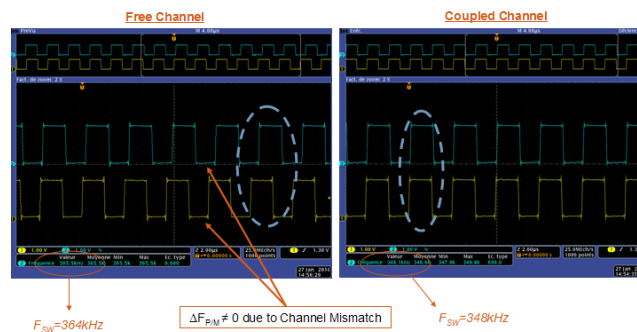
Free Channel

Coupled Channel

PréVu

M 4.00µs

Fact. de zoom: 2 X

1.00 V

1.00 V

2.00µs

25.0MS/s

1000 points

1.30 V

Fréquence

Valeur

Moyenne

Min

Max

Ec. type

365.5kHz

365.5k

365.5k

27 Jan 2010

14:56:29

Arrêt

M 4.00µs

Fact. de zoom: 2 X

1.00 V

1.00 V

2.00µs

25.0MS/s

1000 points

1.30 V

Fréquence

Valeur

Moyenne

Min

Max

Ec. type

348.1kHz

348.4k

347.9k

27 Jan 2010

14:58:29

$F_{SW}$=364kHz

$\Delta F_{P/M} \neq 0$ due to Channel Mismatch

$F_{SW}$=348kHz